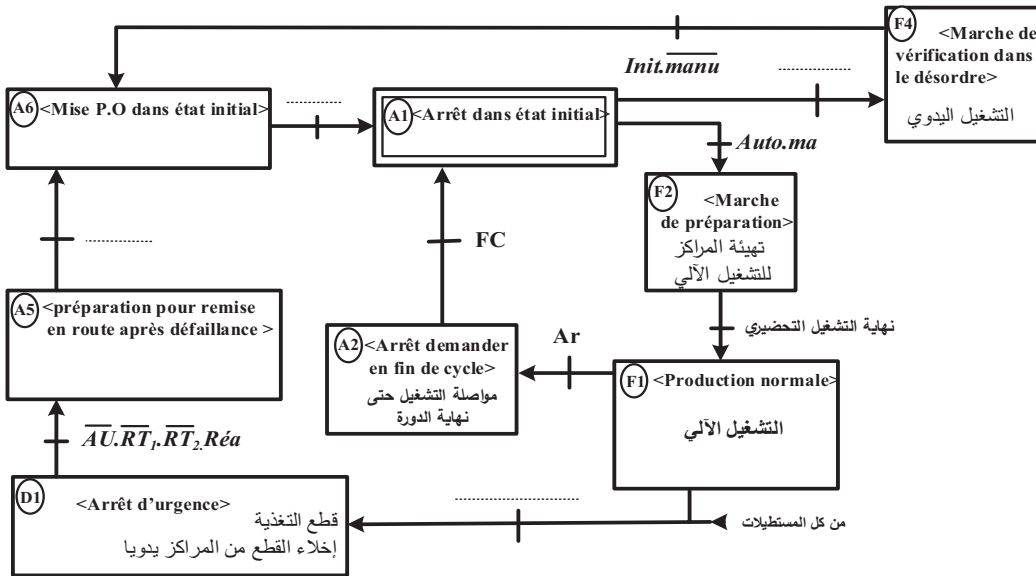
F4
<Marche de vérification dans le désordre>
التشغيل اليدوي

$Init.\overline{manu}$

..............

A6 <Mise P.O dans état initial>

............

A1 <Arrêt dans état initial>

$Auto.ma$

F2
<Marche de préparation>
تهيئة المراكز للتشغيل الآلي

FC

..............

A5 <préparation pour remise en route après défaillance >

نهاية التشغيل التحضيري

Ar

A2 <Arrêt demander en fin de cycle>
مواصلة التشغيل حتى نهاية الدورة

F1 <Production normale>
التشغيل الآلي

$\overline{AU}.\overline{RT_1}.\overline{RT_2}.Réa$

..............

D1
<Arrêt d'urgence>
قطع التغذية
إخلاء القطع من المراكز يدويا

من كل المستطيلات